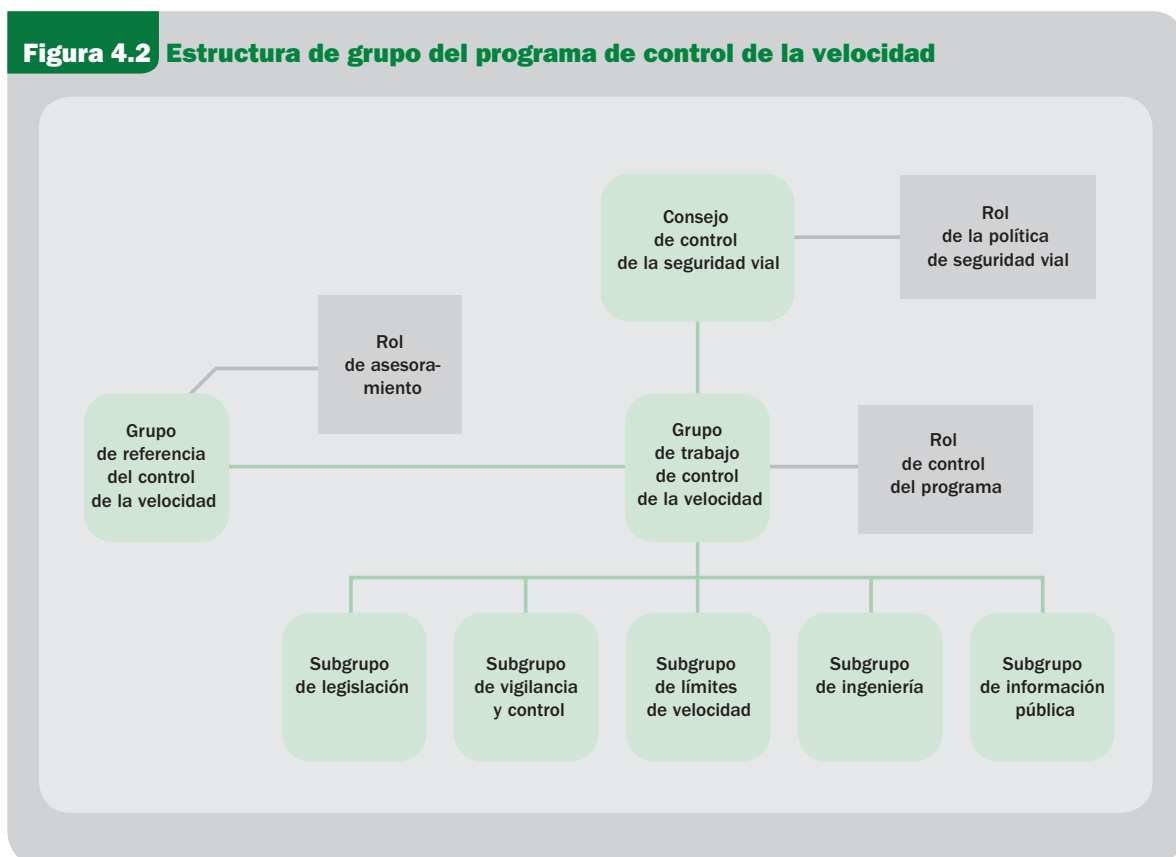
Figura 4.2 Estructura de grupo del programa de control de la velocidad

Consejo de control de la seguridad vial

Rol de la política de seguridad vial

Rol de asesoramiento

Grupo de referencia del control de la velocidad

Grupo de trabajo de control de la velocidad

Rol de control del programa

Subgrupo de legislación

Subgrupo de vigilancia y control

Subgrupo de límites de velocidad

Subgrupo de ingeniería

Subgrupo de información pública